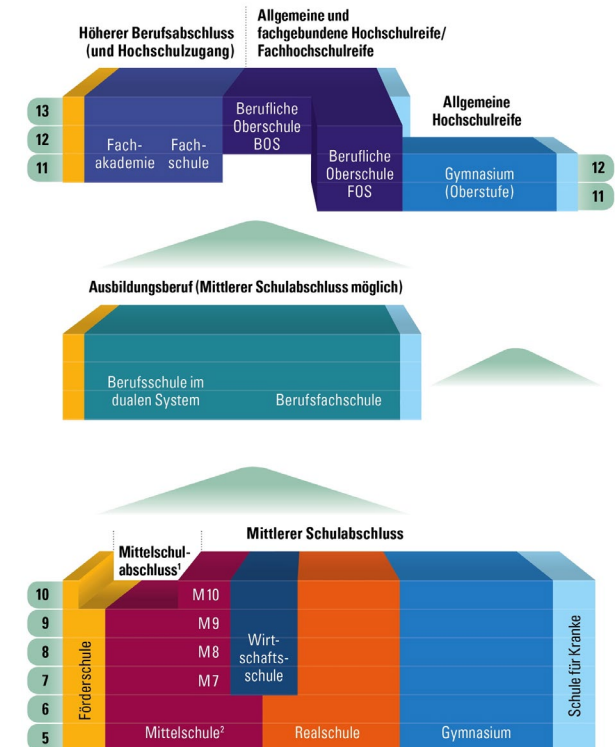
Höherer Berufsabschluss (und Hochschulzugang)

Allgemeine und fachgebundene Hochschulreife/ Fachhochschulreife

13
12
11

Fachakademie

Fachschule

Berufliche Oberschule BOS

Berufliche Oberschule FOS

Allgemeine Hochschulreife

Gymnasium (Oberstufe)

12
11

Ausbildungsberuf (Mittlerer Schulabschluss möglich)

Berufsschule im dualen System

Berufsfachschule

Mittlerer Schulabschluss

Mittelschulabschluss¹

10
9
8
7
6
5

M10
M9
M8
M7

Förderschule

Wirtschaftsschule

Mittelschule²

Realschule

Gymnasium

Schule für Kranke